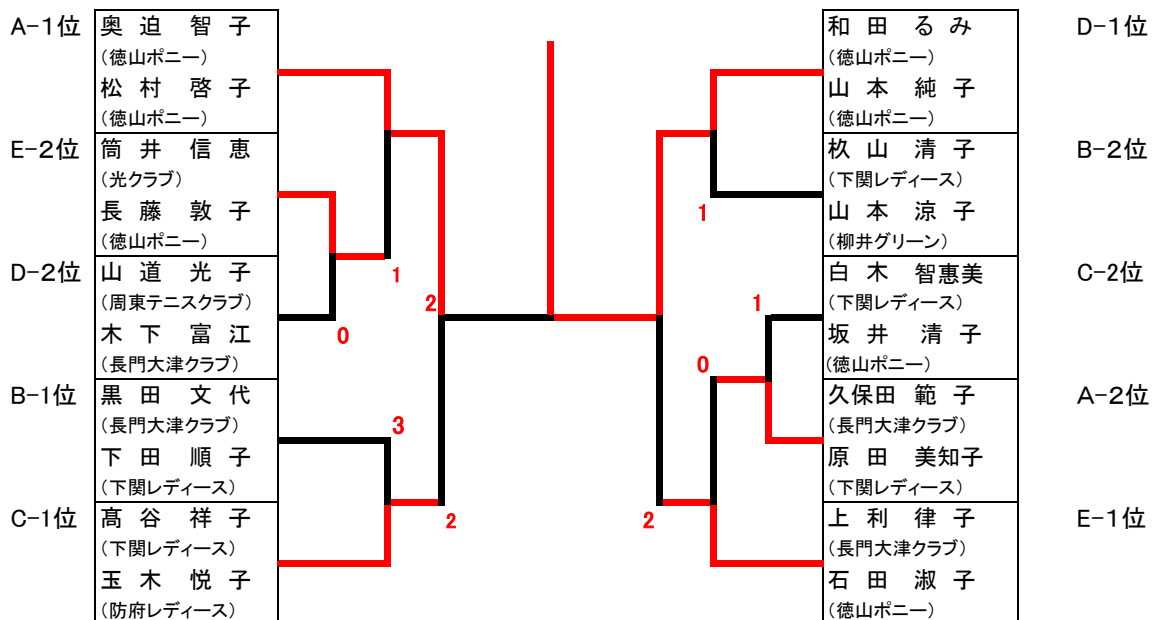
A-1位
奥迫 智子
(徳山ポニー)
松村 啓子
(徳山ポニー)

E-2位
筒井 信恵
(光クラブ)
長藤 敦子
(徳山ポニー)

D-2位
山道 光子
(周東テニスクラブ)
木下 富江
(長門大津クラブ)

B-1位
黒田 文代
(長門大津クラブ)
下田 順子
(下関レディース)

C-1位
高谷 祥子
(下関レディース)
玉木 悦子
(防府レディース)

1
0
2
3
2

1
1
0
2

和田 るみ
(徳山ポニー)
山本 純子
(徳山ポニー)
D-1位

枚山 清子
(下関レディース)
山本 涼子
(柳井グリーン)
B-2位

白木 智恵美
(下関レディース)
坂井 清子
(徳山ポニー)
C-2位

久保田 範子
(長門大津クラブ)
原田 美知子
(下関レディース)
A-2位

上利 律子
(長門大津クラブ)
石田 淑子
(徳山ポニー)
E-1位